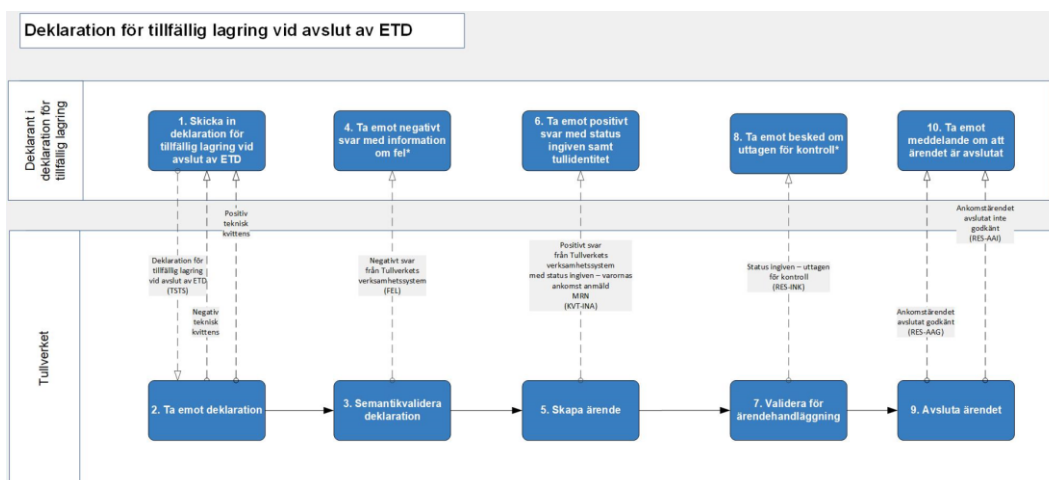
Deklaration för tillfällig lagring vid avslut av ETD

Deklarant i deklaration för tillfällig lagring

1. Skicka in deklaration för tillfällig lagring vid avslut av ETD

4. Ta emot negativt svar med information om fel*

6. Ta emot positivt svar med status ingiven samt tullidentitet

8. Ta emot besked om uttagen för kontroll*

10. Ta emot meddelande om att ärendet är avslutat

Tullverket

Deklaration för tillfällig lagring vid avslut av ETD (TSTS)

Negativ teknisk kvittens

Positiv teknisk kvittens

Negativt svar från Tullverkets verksamhetssystem (FEL)

Positivt svar från Tullverkets verksamhetssystem med status ingiven – varornas ankomst anmäld MRN (KVT-INA)

Status ingiven – uttagen för kontroll (RES-INK)

Ankomstärendet avslutat inte godkänt (RES-AAI)

Ankomstärendet avslutat godkänt (RES-AAG)

2. Ta emot deklaration

3. Semantikvalidera deklaration

5. Skapa ärende

7. Validera för ärendehandläggning

9. Avsluta ärendet